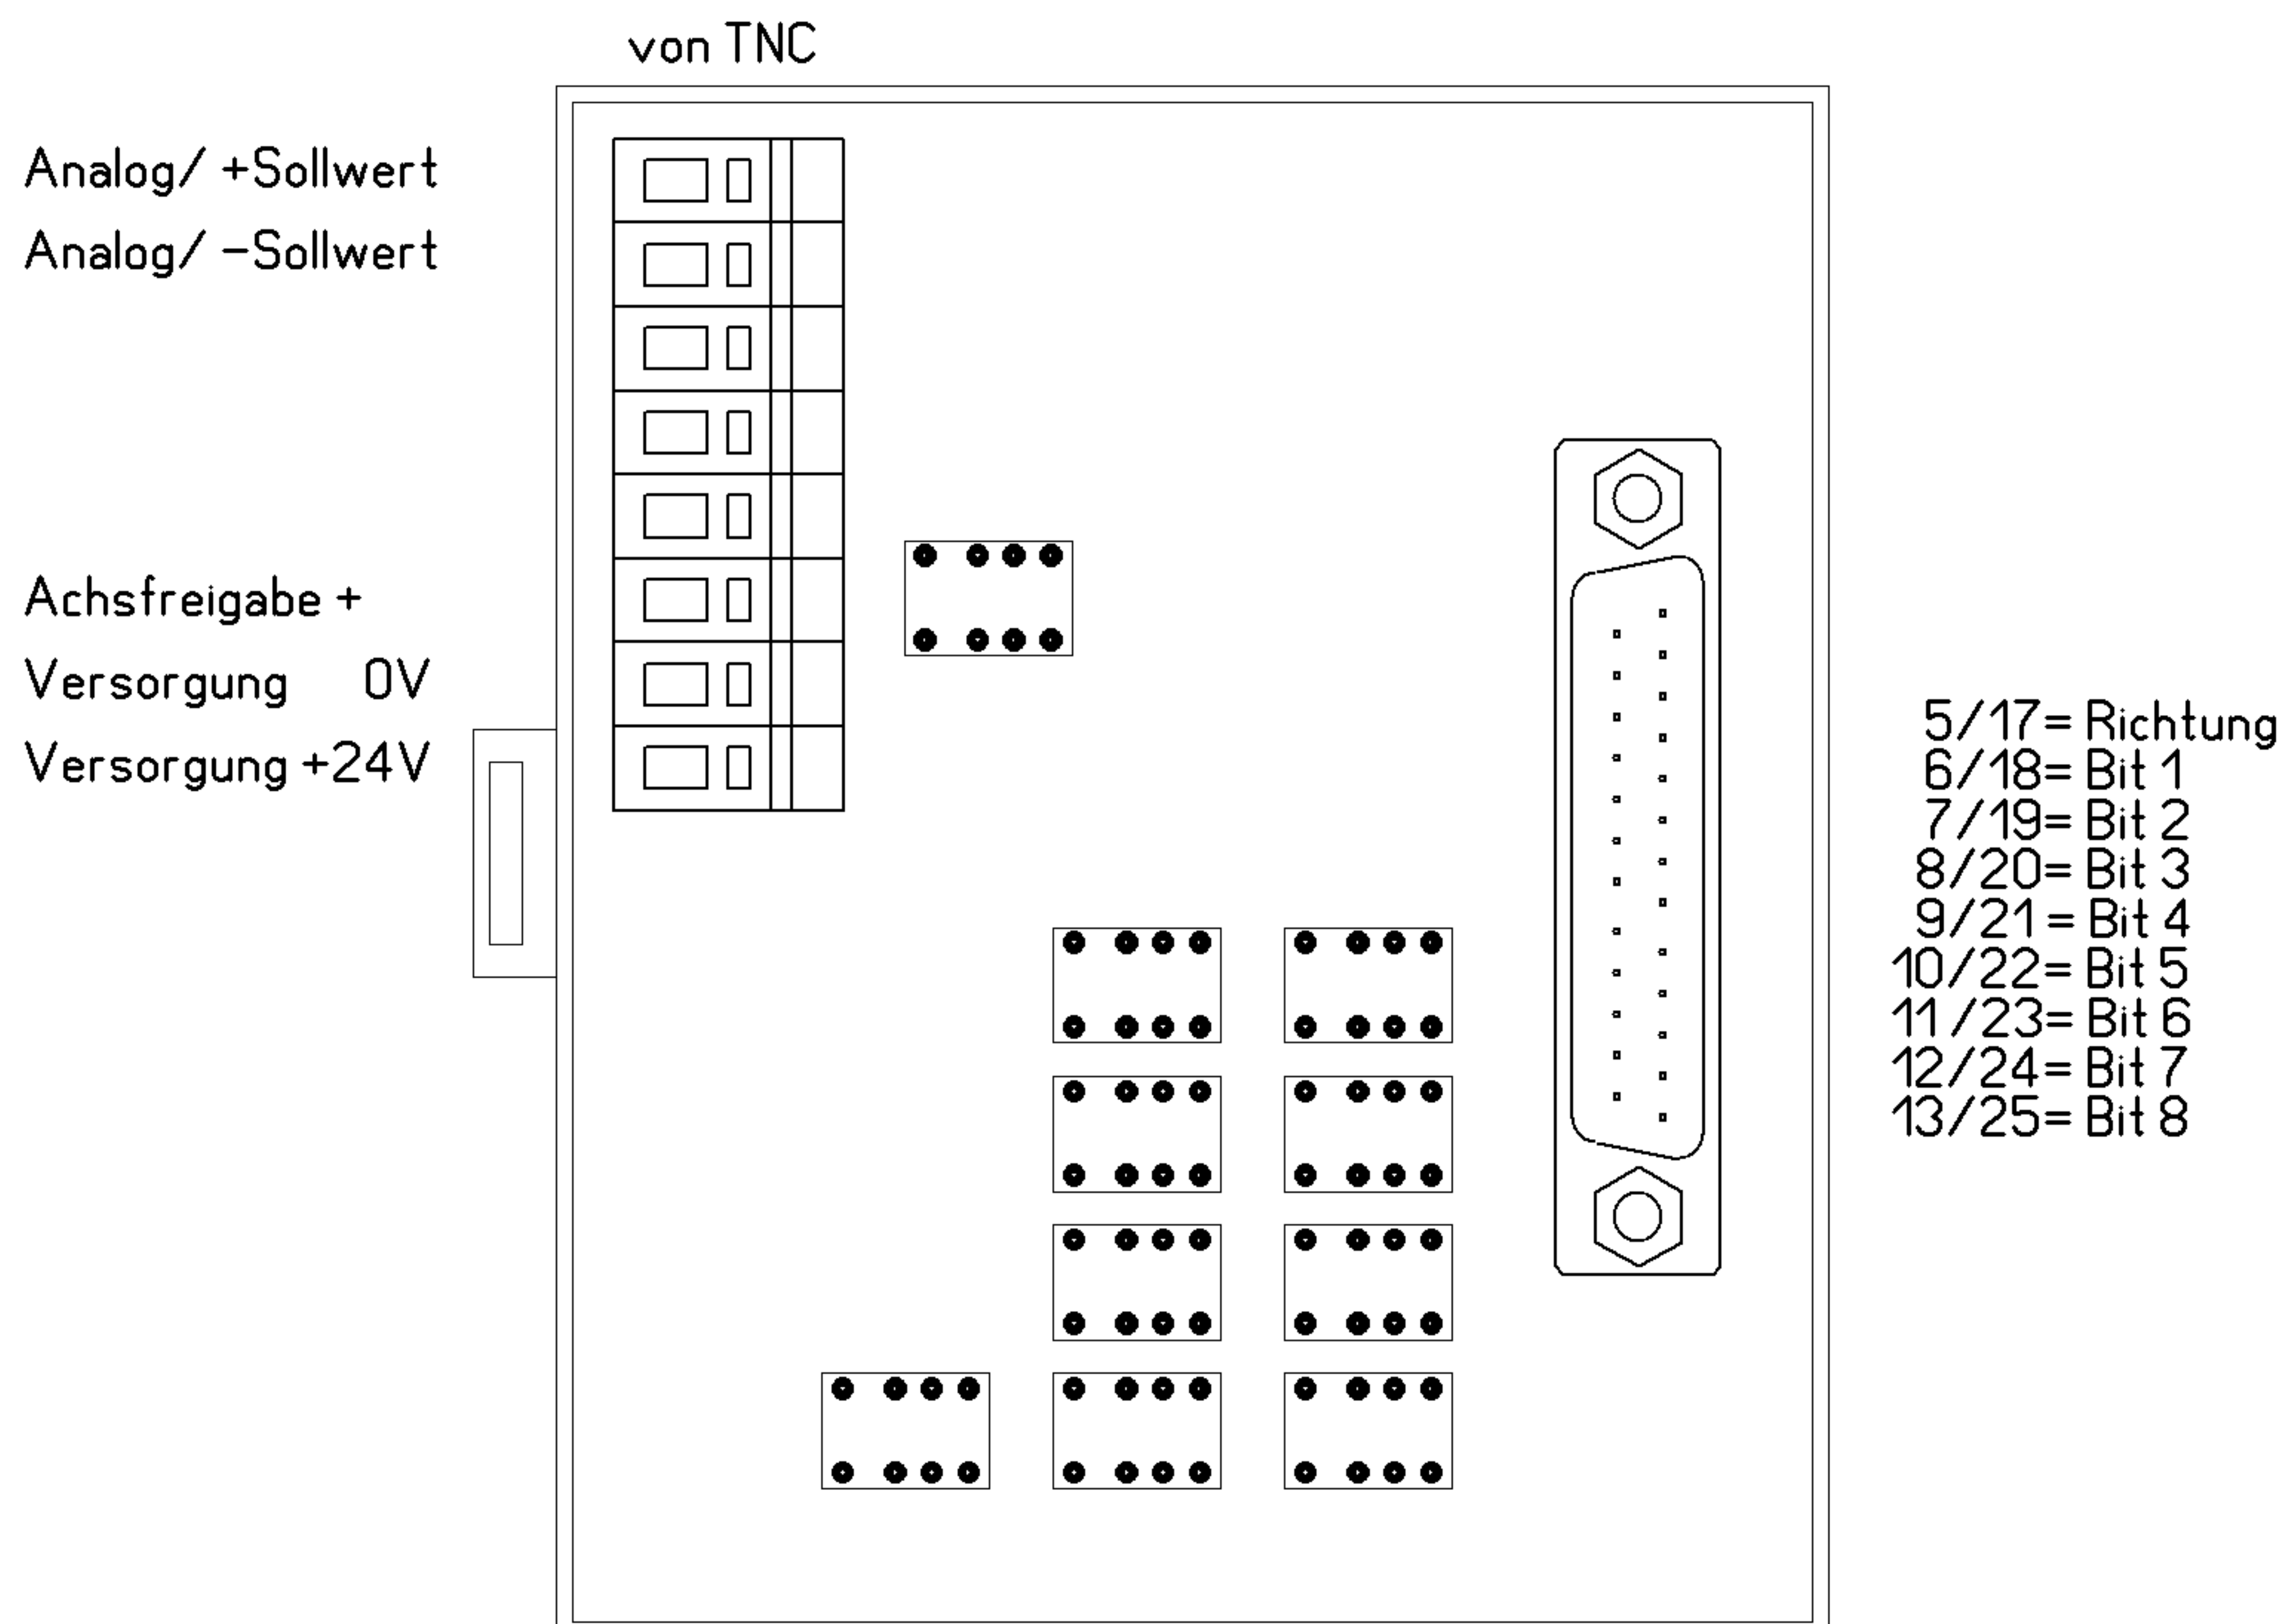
von TNC

Analog/ +Sollwert
Analog/ −Sollwert

Achsfreigabe +
Versorgung 0V
Versorgung +24V

5/17= Richtung
6/18= Bit 1
7/19= Bit 2
8/20= Bit 3
9/21= Bit 4
10/22= Bit 5
11/23= Bit 6
12/24= Bit 7
13/25= Bit 8